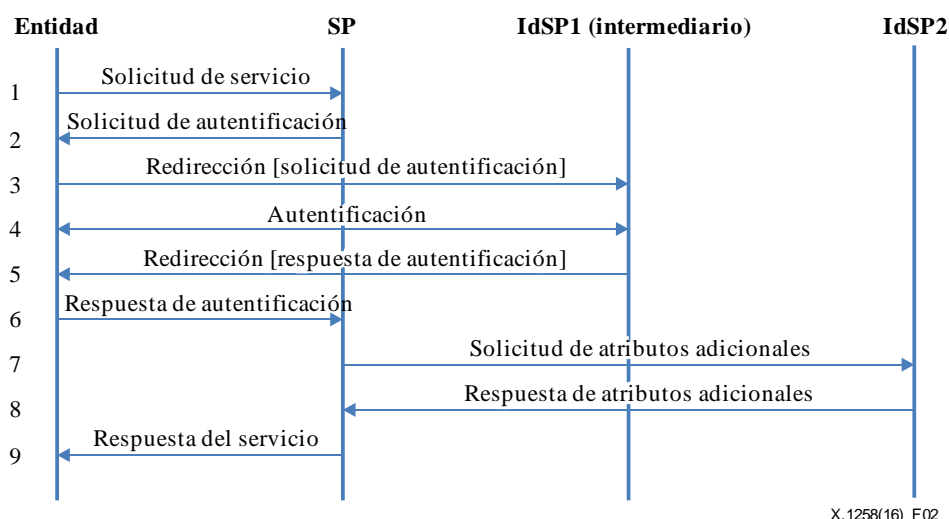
Entidad SP IdSP1 (intermediario) IdSP2

1 Solicitud de servicio
2 Solicitud de autentificación
3 Redirección [solicitud de autentificación]
4 Autentificación
5 Redirección [respuesta de autentificación]
6 Respuesta de autentificación
7 Solicitud de atributos adicionales
8 Respuesta de atributos adicionales
9 Respuesta del servicio

X.1258(16)_F02